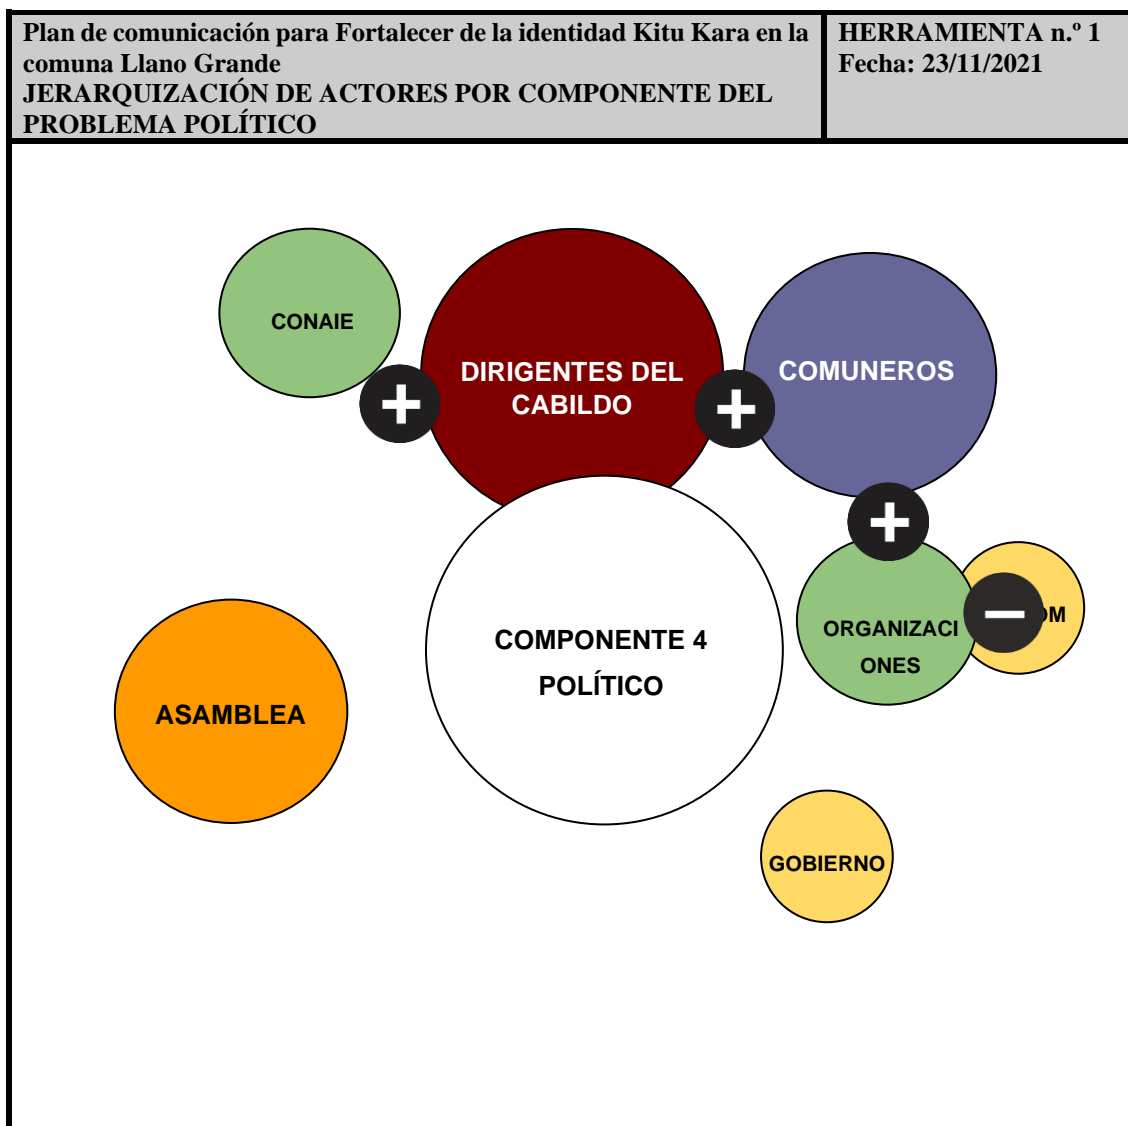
| Plan de comunicación para Fortalecer de la identidad Kitu Kara en la comuna Llano Grande JERARQUIZACIÓN DE ACTORES POR COMPONENTE DEL PROBLEMA POLÍTICO | HERRAMIENTA n.º 1 Fecha: 23/11/2021 |
|---|---|

CONAIE

DIRIGENTES DEL CABILDO

COMUNEROS

+

+

+

ORGANIZACIONES

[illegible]M

−

COMPONENTE 4 POLÍTICO

ASAMBLEA

GOBIERNO